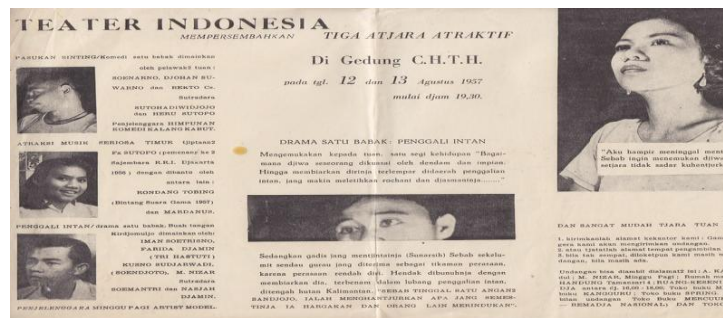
TEATER INDONESIA
MEMPERSEMBAHKAN TIGA ATJARA ATRAKTIF

Di Gedung C.H.T.H.

pada tgl. 12 dan 13 Agustus 1957
mulai djam 19.30.

PASUKAN SINTING/Komedi satu babak dimainkan oleh pelawak2 tuan : SOENARNO, DJOHAN BUWARNO dan REKTO Cs. Sutradara SUTOHADIWIDJOJO dan HERU SUTOPO Penjelenggara HIMPUNAN KOMEDI KALANG KABUT.

ATRAKSI MUSIK SERIOSA TIMUR (Iptaan2 Pa SUTOPO (pemenang ke II Sajembara R.R.I. Djakarta 1956) dengan dibantu oleh antara lain : KONDANG TOBING (Bintang Suara Gema 1957) dan MARDANUS.

PENGGALI INTAN/drama satu babak. Buah tangan Kirdjomuljo dimainkan oleh : IMAN SOETRISNO, FARIDA DJAMIN (TRI HASTUTI) KUSNO SUDJARWADI (SOKNDJOTO), M. NIZAR Sutradara SOEMANTRI dan NARJATI DJAMIN.
PENJELENGGARA MINGGU PAGI ARTIST MODEL.

DRAMA SATU BABAK: PENGGALI INTAN

Mengemukakan kepada tuan, satu segi kehidupan "Bagaimana djiwa seseorang dikuasai oleh dendam dan impian. Hingga membiarkan dirinja terbenam didaerah penggalian intan, jang makin melelahkan rochani dan djasmaninja......."

Sedangkan gadis jang menantinja (Sunarsih) Sebab sekalimit sendau gurau jang diterima sebagai tikaman perasaan, karena perasaan rendah diri. Hendak dibunuhnja dengan membiarkan dia, terbenam dalam lubang penggalian intan, ditengah hutan Kalimantan. "SEBAB TINGGAL SATU ANGAN2 SANDJOJO, IALAH MENGHASTJURKAN APA JANG SEMESTINJA IA HARGAKAN DAN ORANG LAIN MENINDUKAN".

"Aku hampir meninggal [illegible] Sebab ingin menemukan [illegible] setiara tidak sadar kebentjuk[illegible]

DAN SANGAT MUDAH TIAPA TUAN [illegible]

1. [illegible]
2. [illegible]
3. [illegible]

Undangan bisa diambil dialamat2 ini : A. R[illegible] M. NIZAR, Minggu Pagi : Rumah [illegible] BANDUNG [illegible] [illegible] SPRING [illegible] REMADJA NASIONAL) DAN TOKO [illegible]